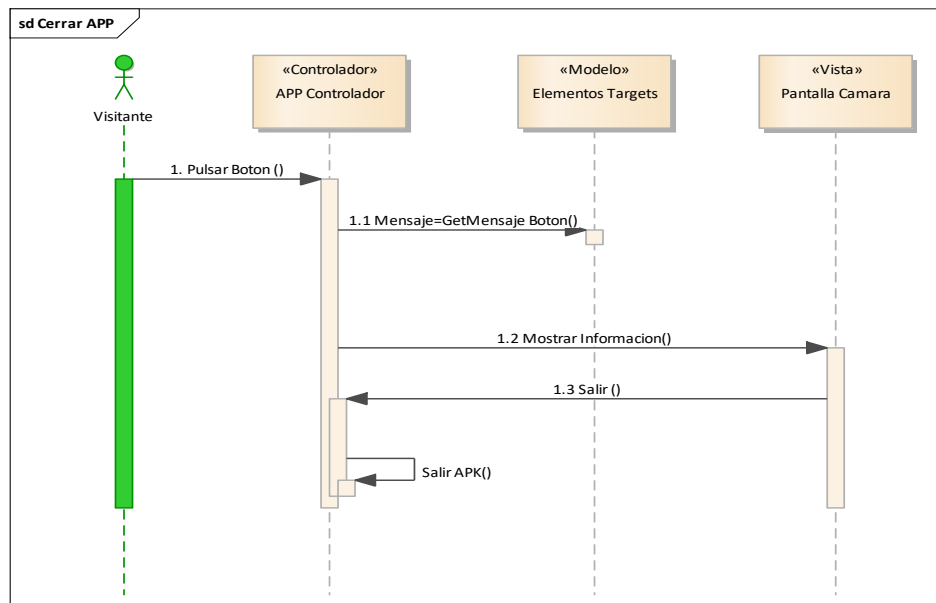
sd Cerrar APP

Visitante

«Controlador»
APP Controlador

«Modelo»
Elementos Targets

«Vista»
Pantalla Camara

1. Pulsar Boton ()

1.1 Mensaje=GetMensaje Boton()

1.2 Mostrar Informacion()

1.3 Salir ()

Salir APK()